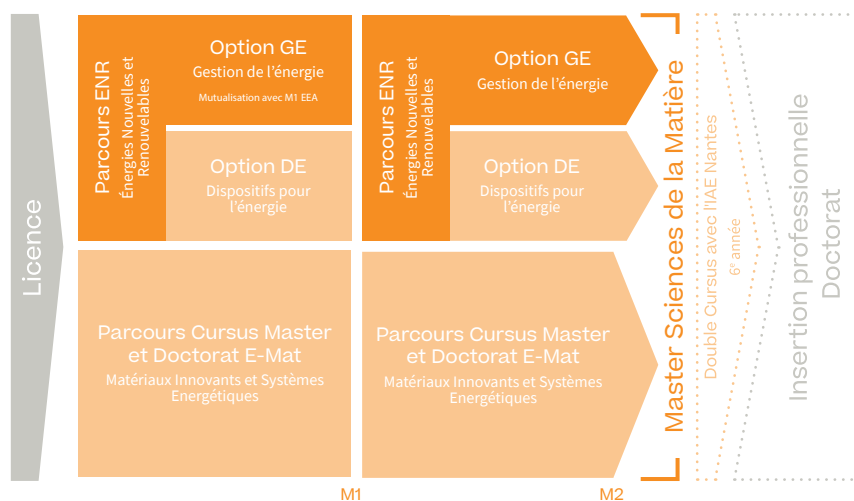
Licence

Parcours ENR
Énergies Nouvelles et Renouvelables

Option GE
Gestion de l'énergie
Mutualisation avec M1 EEA

Option DE
Dispositifs pour l'énergie

Parcours Cursus Master et Doctorat E-Mat
Matériaux Innovants et Systèmes Energétiques

M1

Parcours ENR
Énergies Nouvelles et Renouvelables

Option GE
Gestion de l'énergie

Option DE
Dispositifs pour l'énergie

Parcours Cursus Master et Doctorat E-Mat
Matériaux Innovants et Systèmes Energétiques

M2

Master Sciences de la Matière

Double Cursus avec l'IAE Nantes
6e année

Insertion professionnelle
Doctorat